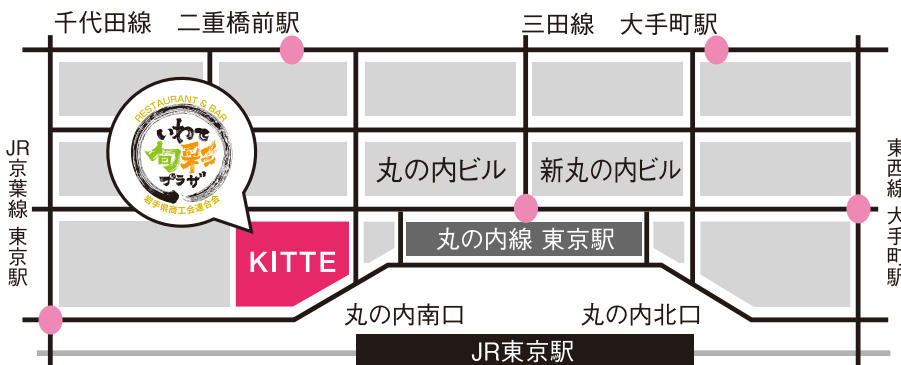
千代田線　二重橋前駅

三田線　大手町駅

RESTAURANT & BAR
いわて旬彩プラザ
岩手県商工会連合会

JR京葉線 東京駅

東西線 大手町駅

丸の内ビル

新丸の内ビル

丸の内線 東京駅

KITTE

丸の内南口

丸の内北口

JR東京駅